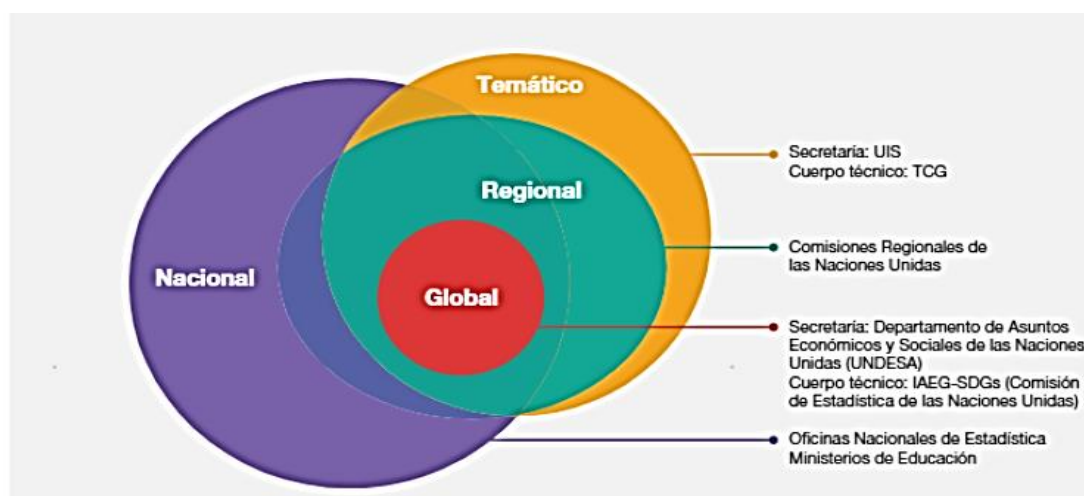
Temático

Regional

Nacional

Global

Secretaría: UIS
Cuerpo técnico: TCG

Comisiones Regionales de las Naciones Unidas

Secretaría: Departamento de Asuntos Económicos y Sociales de las Naciones Unidas (UNDESA)
Cuerpo técnico: IAEG-SDGs (Comisión de Estadística de las Naciones Unidas)

Oficinas Nacionales de Estadística
Ministerios de Educación